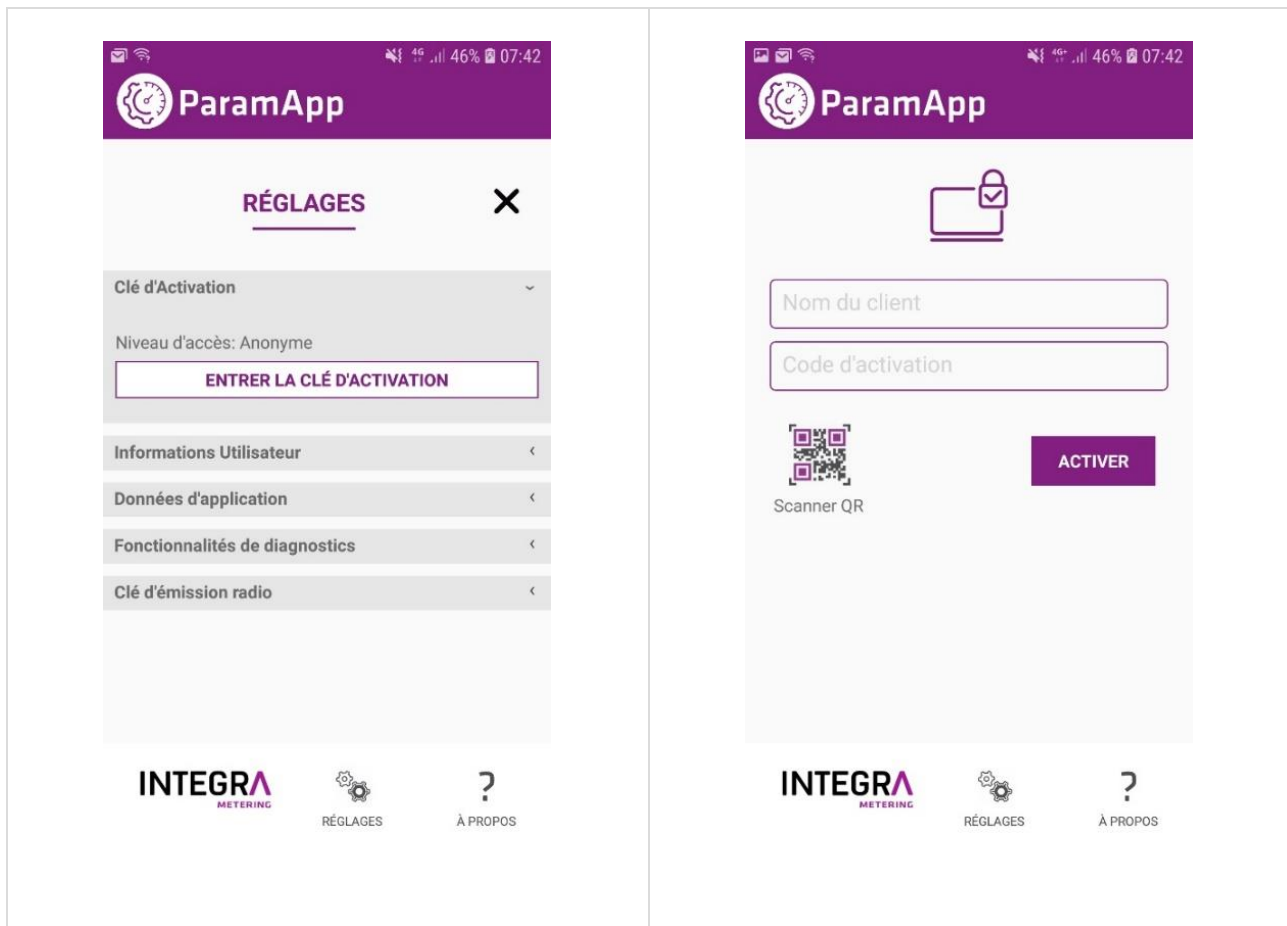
46% 07:42
ParamApp

RÉGLAGES
×

Clé d'Activation

Niveau d'accès: Anonyme

ENTRER LA CLÉ D'ACTIVATION

Informations Utilisateur

Données d'application

Fonctionnalités de diagnostics

Clé d'émission radio

INTEGRA METERING
RÉGLAGES
?
À PROPOS

46% 07:42
ParamApp

Nom du client

Code d'activation

Scanner QR

ACTIVER

INTEGRA METERING
RÉGLAGES
?
À PROPOS